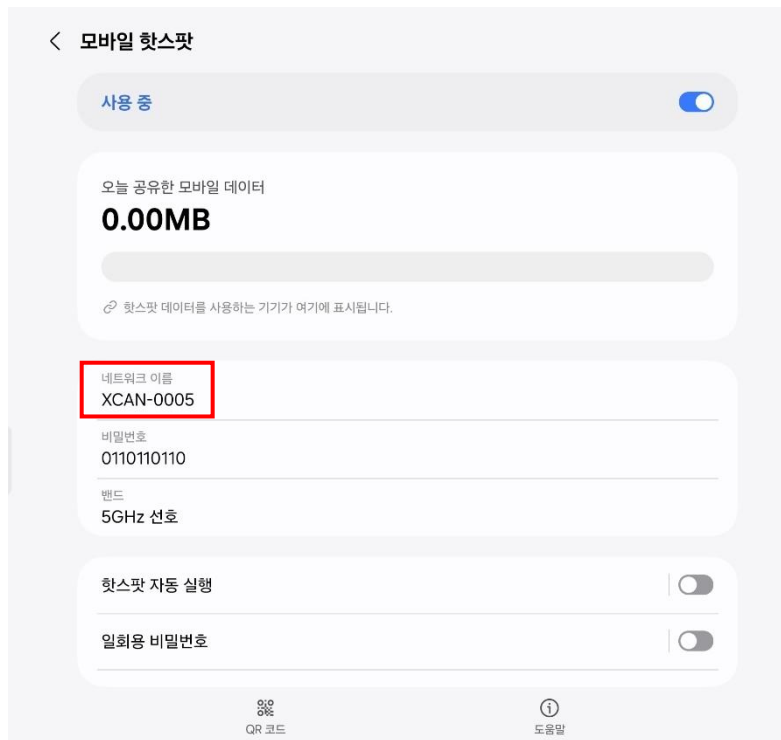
< 모바일 핫스팟

사용 중

오늘 공유한 모바일 데이터
0.00MB

핫스팟 데이터를 사용하는 기기가 여기에 표시됩니다.

네트워크 이름
XCAN-0005

비밀번호
0110110110

밴드
5GHz 선호

핫스팟 자동 실행

일회용 비밀번호

QR 코드

도움말